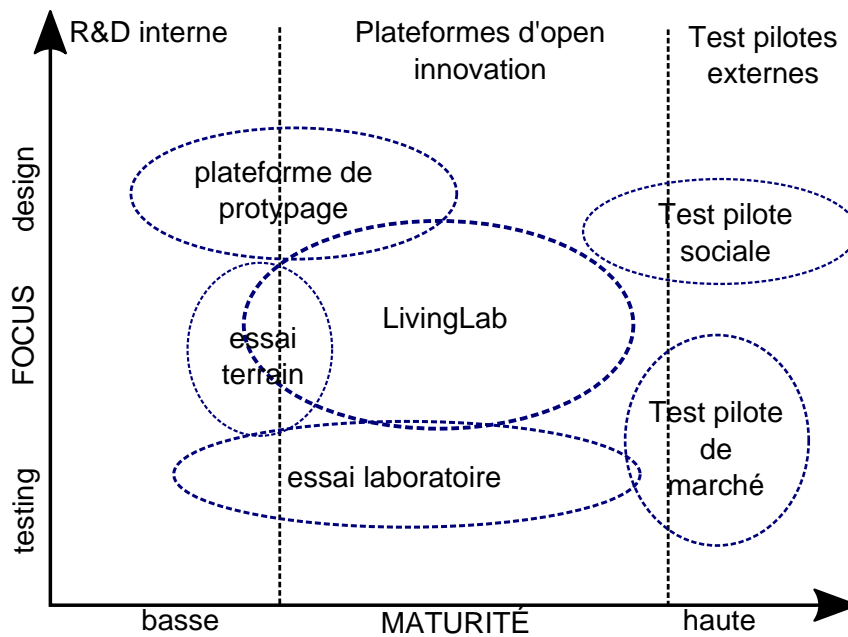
R&D interne

Plateformes d'open innovation

Test pilotes externes

design

FOCUS

testing

plateforme de protypage

Test pilote sociale

LivingLab

essai terrain

Test pilote de marché

essai laboratoire

basse

MATURITÉ

haute